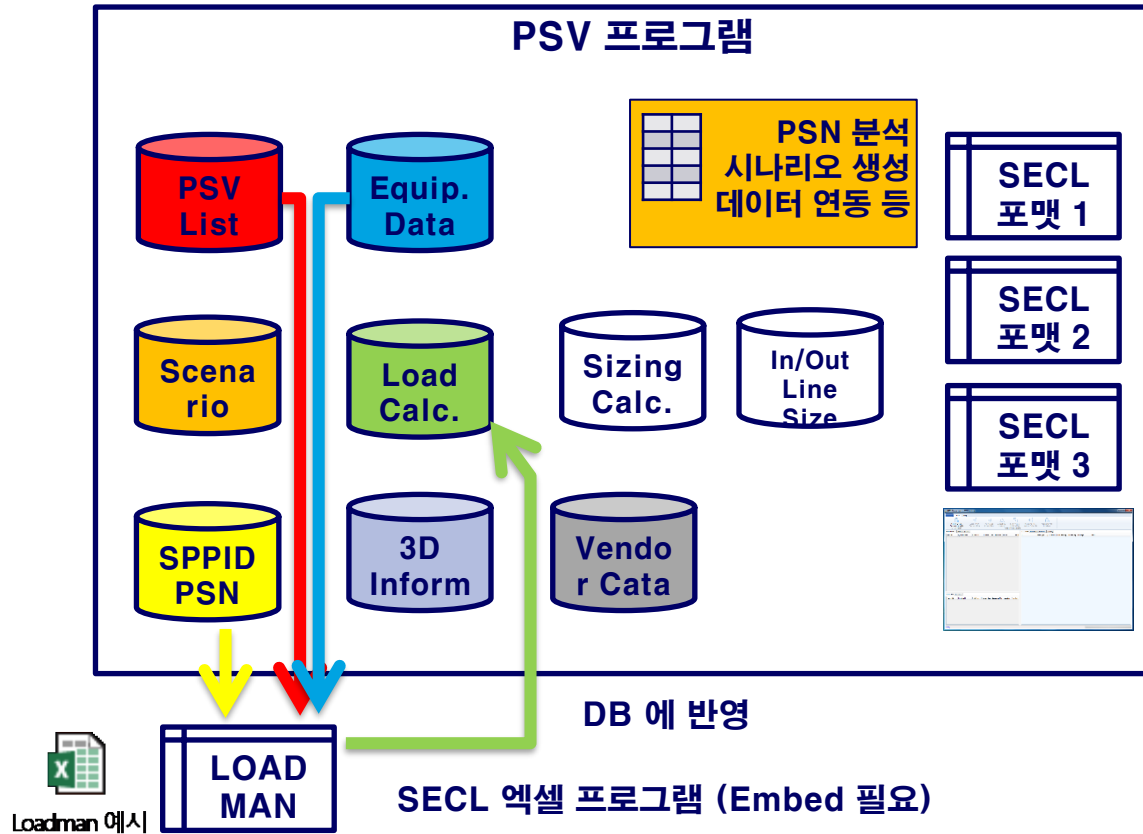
PSV 프로그램

PSN 분석
시나리오 생성
데이터 연동 등

PSV List

Equip. Data

SECL 포맷 1

SECL 포맷 2

SECL 포맷 3

Scena rio

Load Calc.

Sizing Calc.

In/Out Line Size

SPPID PSN

3D Inform

Vendo r Cata

DB 에 반영

LOAD MAN

Loadman 예시

SECL 엑셀 프로그램 (Embed 필요)